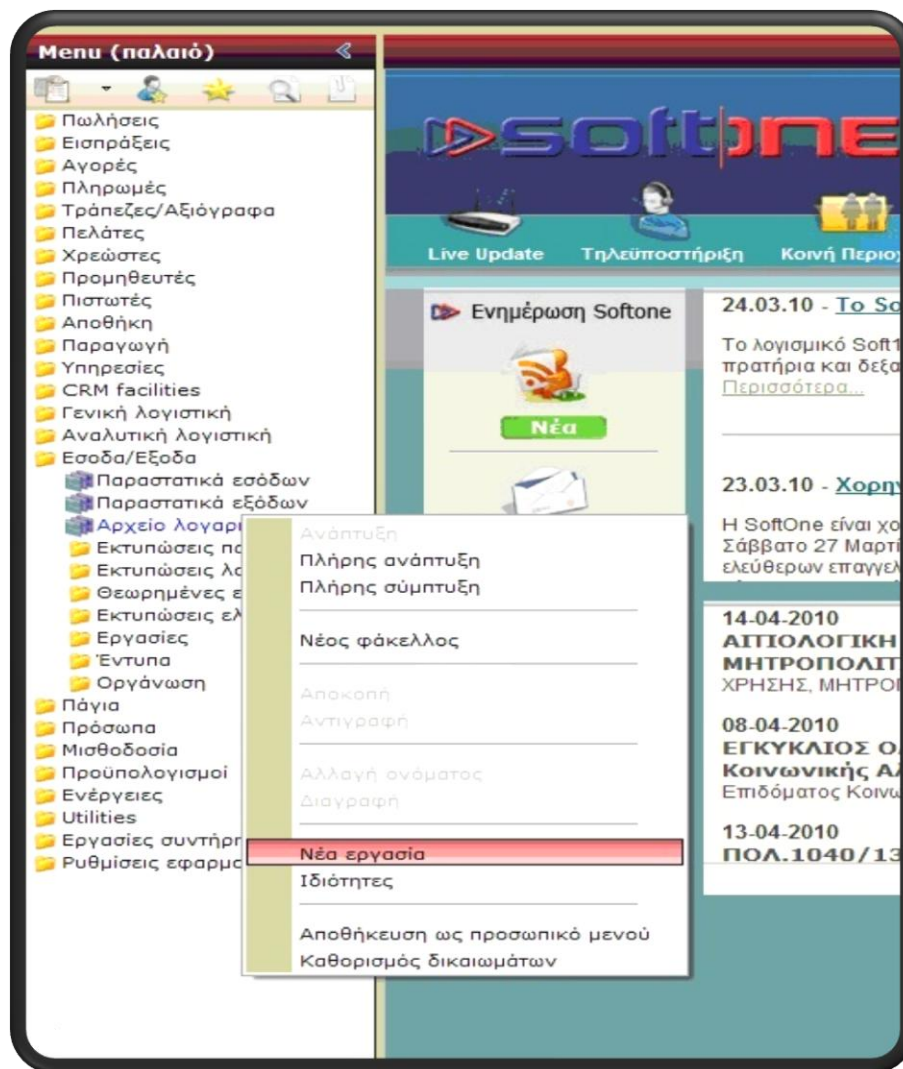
Menu (παλαιό)

Πωλήσεις
Εισπράξεις
Αγορές
Πληρωμές
Τράπεζες/Αξιόγραφα
Πελάτες
Χρεώστες
Προμηθευτές
Πιστωτές
Αποθήκη
Παραγωγή
Υπηρεσίες
CRM facilities
Γενική λογιστική
Αναλυτική λογιστική
Εσοδα/Εξοδα
Παραστατικά εσόδων
Παραστατικά εξόδων
Αρχείο λογαρ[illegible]
Εκτυπώσεις πα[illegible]
Εκτυπώσεις λο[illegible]
Θεωρημένες ε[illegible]
Εκτυπώσεις ελ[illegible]
Εργασίες
Έντυπα
Οργάνωση
Πάγια
Πρόσωπα
Μισθοδοσία
Προϋπολογισμοί
Ενέργειες
Utilities
Εργασίες συντήρ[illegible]
Ρυθμίσεις εφαρμο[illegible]

Ανάπτυξη
Πλήρης ανάπτυξη
Πλήρης σύμπτυξη
Νέος φάκελλος
Αποκοπή
Αντιγραφή
Αλλαγή ονόματος
Διαγραφή
Νέα εργασία
Ιδιότητες
Αποθήκευση ως προσωπικό μενού
Καθορισμός δικαιωμάτων

softone
Live Update
Τηλεϋποστήριξη
Κοινή Περιο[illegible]

Ενημέρωση Softone
Νέα

24.03.10 - Το So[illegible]
Το λογισμικό Soft1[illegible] πρατήρια και δεξα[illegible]
Περισσότερα...

23.03.10 - Χορη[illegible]
Η SoftOne είναι χο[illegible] Σάββατο 27 Μαρτί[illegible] ελεύθερων επαγγελ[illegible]

14-04-2010
ΑΙΤΙΟΛΟΓΙΚΗ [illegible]
ΜΗΤΡΟΠΟΛΙΤ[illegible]
ΧΡΗΣΗΣ, ΜΗΤΡΟ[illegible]

08-04-2010
ΕΓΚΥΚΛΙΟΣ Ο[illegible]
Κοινωνικής Α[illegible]
Επιδόματος Κοινω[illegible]

13-04-2010
ΠΟΛ.1040/13